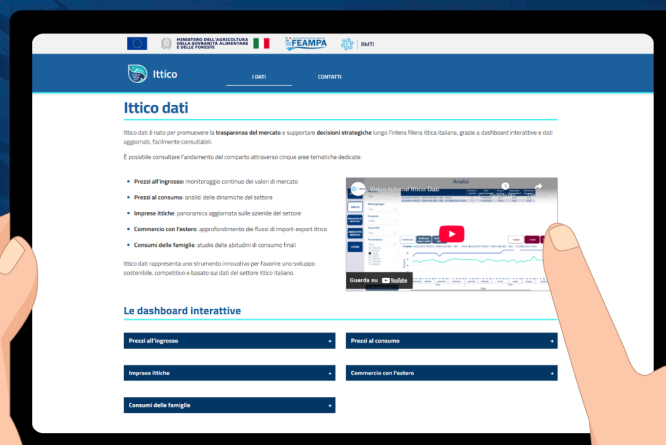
MINISTERO DELL'AGRICOLTURA DELLA SOVRANITÀ ALIMENTARE E DELLE FORESTE
FEAMPA
ISMEA

Ittico

I DATI
CONTATTI

Ittico dati

Ittico dati è nato per promuovere la trasparenza del mercato e supportare decisioni strategiche lungo l'intera filiera ittica italiana, grazie a dashboard interattive e dati aggiornati, facilmente consultabili.

È possibile consultare l'andamento del comparto attraverso cinque aree tematiche dedicate:

- Prezzi all'ingrosso: monitoraggio continuo dei valori di mercato
- Prezzi al consumo: analisi delle dinamiche del settore
- Imprese ittiche: panoramica aggiornata sulle aziende del settore
- Commercio con l'estero: approfondimento dei flussi di import-export ittico
- Consumi delle famiglie: studio delle abitudini di consumo finali

Ittico dati rappresenta uno strumento innovativo per favorire uno sviluppo sostenibile, competitivo e basato sui dati del settore ittico italiano.

Video tutorial Ittico Dati
Analisi
Guarda su YouTube

Le dashboard interattive

Prezzi all'ingrosso →
Prezzi al consumo →
Imprese ittiche →
Commercio con l'estero →
Consumi delle famiglie →